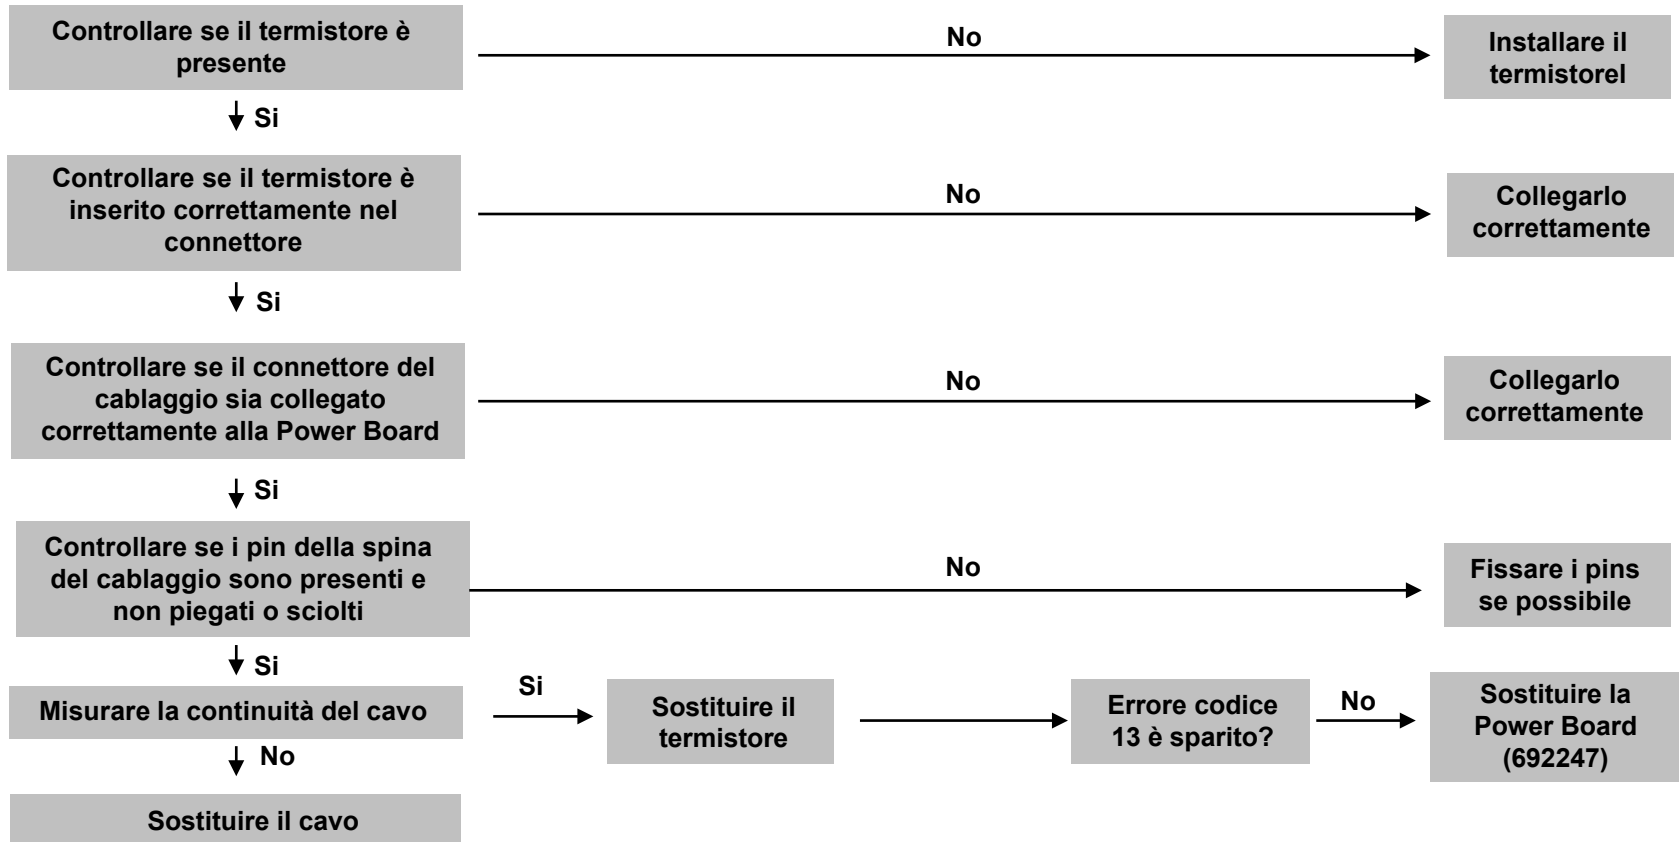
Controllare se il termistore è presente

No

Installare il termistorel

Si

Controllare se il termistore è inserito correttamente nel connettore

No

Collegarlo correttamente

Si

Controllare se il connettore del cablaggio sia collegato correttamente alla Power Board

No

Collegarlo correttamente

Si

Controllare se i pin della spina del cablaggio sono presenti e non piegati o sciolti

No

Fissare i pins se possibile

Si

Misurare la continuità del cavo

Si

Sostituire il termistore

Errore codice 13 è sparito?

No

Sostituire la Power Board (692247)

No

Sostituire il cavo